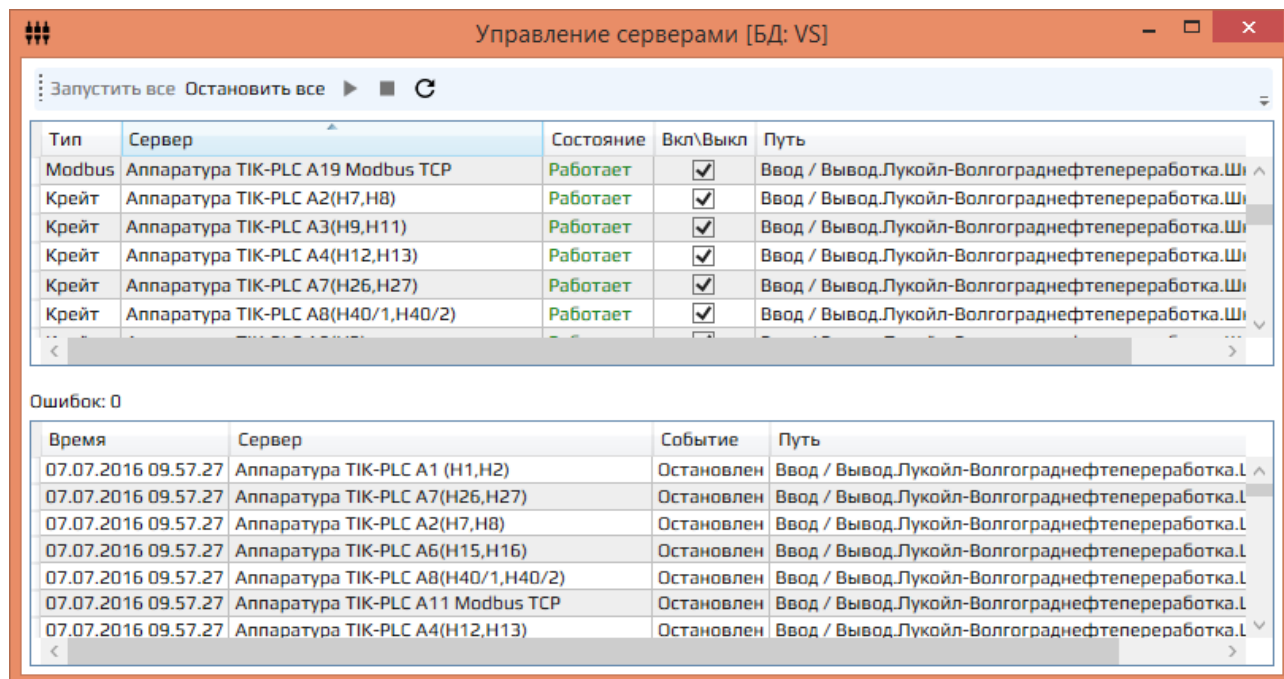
Управление серверами [БД: VS]

Запустить все Остановить все

| Тип | Сервер | Состояние | Вкл\Выкл | Путь |
|---|---|---|---|---|
| Modbus | Аппаратура TIK-PLC A19 Modbus TCP | Работает | ✓ | Ввод / Вывод.Лукойл-Волгограднефтепереработка.Ш |
| Крейт | Аппаратура TIK-PLC A2(H7,H8) | Работает | ✓ | Ввод / Вывод.Лукойл-Волгограднефтепереработка.Ш |
| Крейт | Аппаратура TIK-PLC A3(H9,H11) | Работает | ✓ | Ввод / Вывод.Лукойл-Волгограднефтепереработка.Ш |
| Крейт | Аппаратура TIK-PLC A4(H12,H13) | Работает | ✓ | Ввод / Вывод.Лукойл-Волгограднефтепереработка.Ш |
| Крейт | Аппаратура TIK-PLC A7(H26,H27) | Работает | ✓ | Ввод / Вывод.Лукойл-Волгограднефтепереработка.Ш |
| Крейт | Аппаратура TIK-PLC A8(H40/1,H40/2) | Работает | ✓ | Ввод / Вывод.Лукойл-Волгограднефтепереработка.Ш |

Ошибок: 0

| Время | Сервер | Событие | Путь |
|---|---|---|---|
| 07.07.2016 09.57.27 | Аппаратура TIK-PLC A1 (H1,H2) | Остановлен | Ввод / Вывод.Лукойл-Волгограднефтепереработка.L |
| 07.07.2016 09.57.27 | Аппаратура TIK-PLC A7(H26,H27) | Остановлен | Ввод / Вывод.Лукойл-Волгограднефтепереработка.L |
| 07.07.2016 09.57.27 | Аппаратура TIK-PLC A2(H7,H8) | Остановлен | Ввод / Вывод.Лукойл-Волгограднефтепереработка.L |
| 07.07.2016 09.57.27 | Аппаратура TIK-PLC A6(H15,H16) | Остановлен | Ввод / Вывод.Лукойл-Волгограднефтепереработка.L |
| 07.07.2016 09.57.27 | Аппаратура TIK-PLC A8(H40/1,H40/2) | Остановлен | Ввод / Вывод.Лукойл-Волгограднефтепереработка.L |
| 07.07.2016 09.57.27 | Аппаратура TIK-PLC A11 Modbus TCP | Остановлен | Ввод / Вывод.Лукойл-Волгограднефтепереработка.L |
| 07.07.2016 09.57.27 | Аппаратура TIK-PLC A4(H12,H13) | Остановлен | Ввод / Вывод.Лукойл-Волгограднефтепереработка.L |